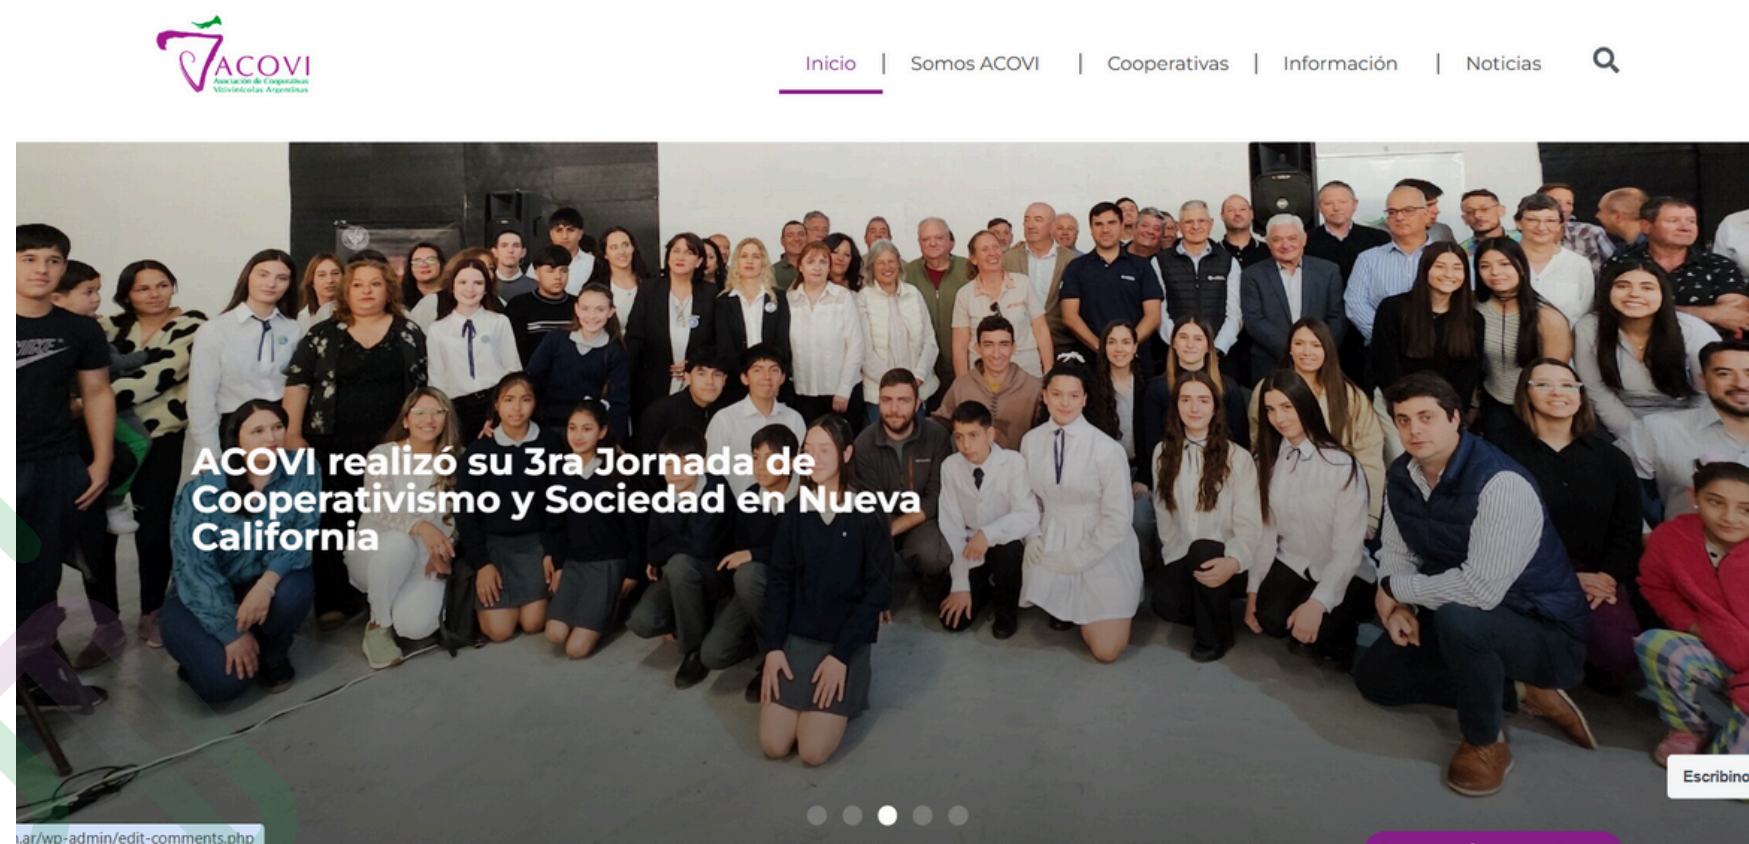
ACOVI
Asociación de Cooperativas Vitivinícolas Argentinas

Inicio | Somos ACOVI | Cooperativas | Información | Noticias

ACOVI realizó su 3ra Jornada de Cooperativismo y Sociedad en Nueva California

Escribino

.ar/wp-admin/edit-comments.php